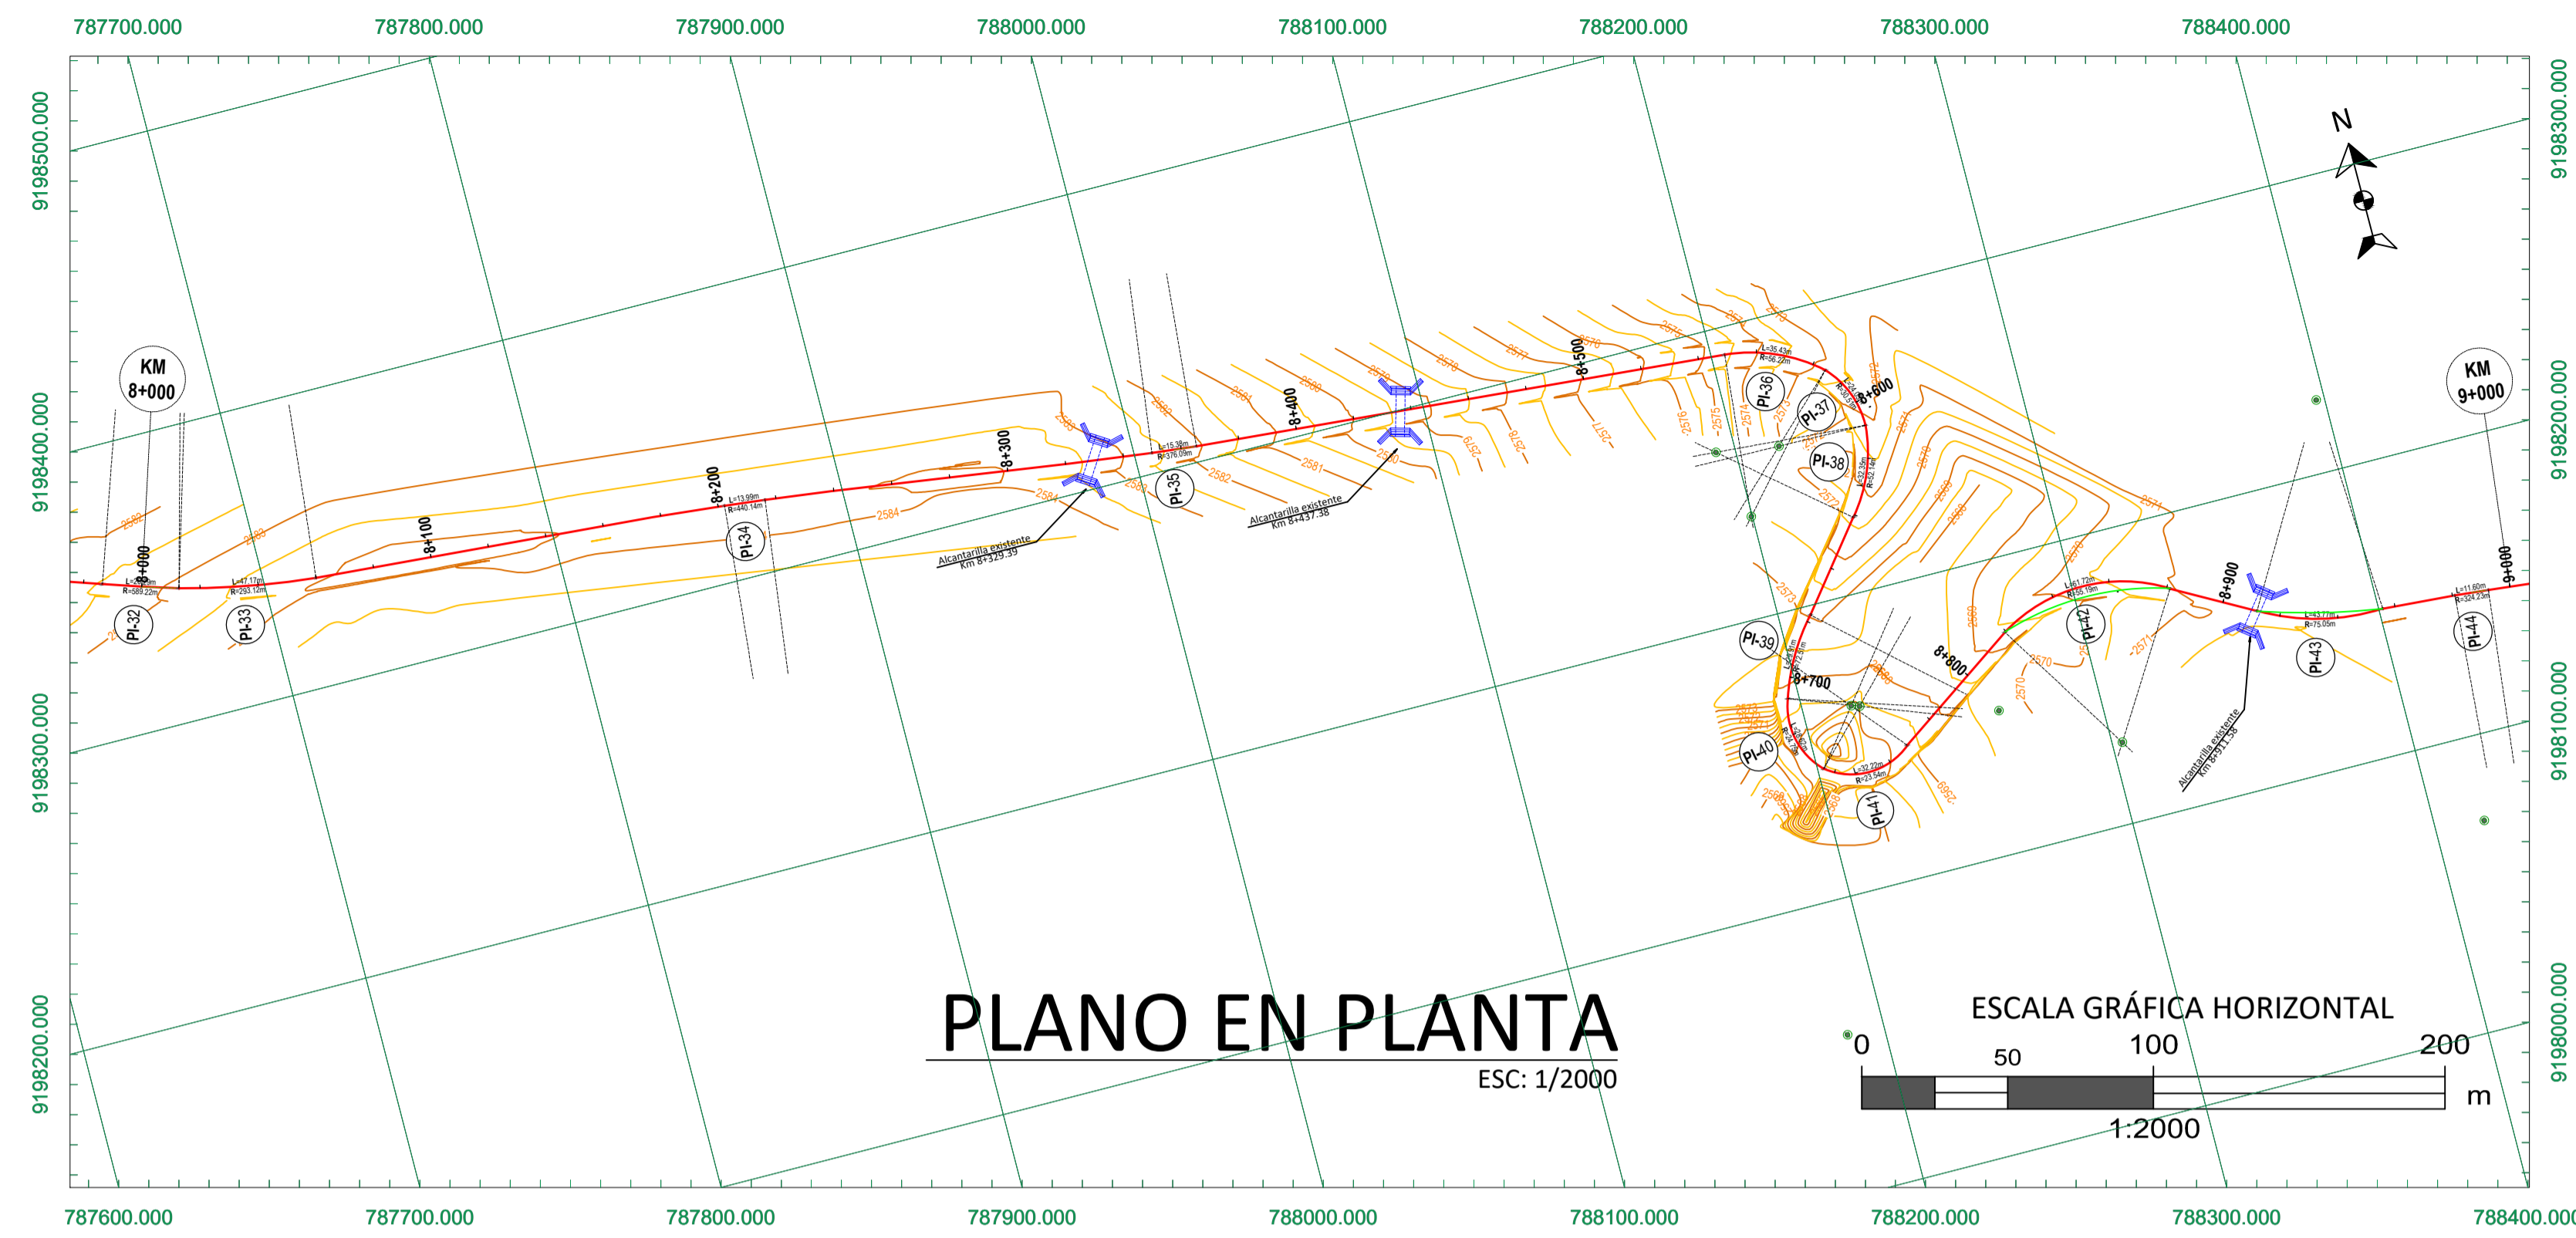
787700.000 788000.000 787800.000 787900.000 788100.000 788200.000 788300.000 788400.000

9198500.000
9198400.000
9198300.000
9198200.000

9198300.000
9198200.000
9198100.000
9198000.000

N

KM 8+000

KM 9+000

8+000 8+100 8+200 8+300 8+400 8+500 8+600 8+700 8+800 8+900 9+000

PI-32 PI-33 PI-34 PI-35 PI-36 PI-37 PI-38 PI-39 PI-40 PI-41 PI-42 PI-43 PI-44

Alcantarilla existente Km 8+329.39

Alcantarilla existente Km 8+437.38

Alcantarilla existente Km 8+911.58

2583 2584 2582 2581 2580 2579 2578 2577 2576 2575 2574 2573 2572 2571 2570 2569

PLANO EN PLANTA
ESC: 1/2000

ESCALA GRÁFICA HORIZONTAL
0 50 100 200
m
1:2000

787600.000 787700.000 787800.000 787900.000 788000.000 788100.000 788200.000 788300.000 788400.000